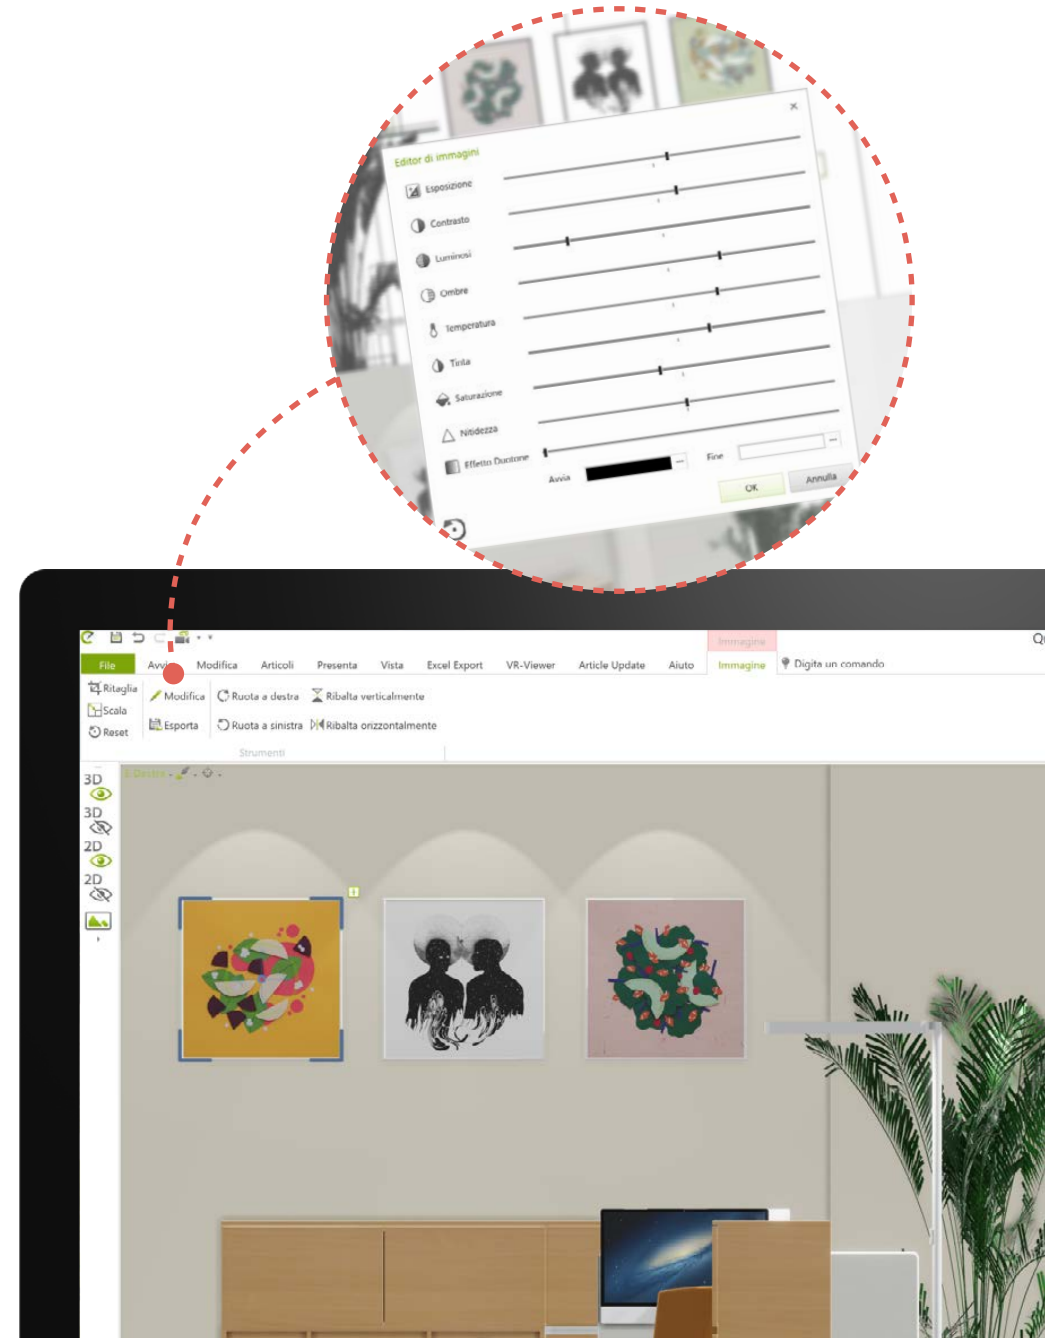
Editor di immagini
Esposizione
Contrasto
Luminosi
Ombre
Temperatura
Tinta
Saturazione
Nitidezza
Effetto Duotone
Avvia
Fine
OK
Annulla

Immagine
File
Avvi
Modifica
Articoli
Presenta
Vista
Excel Export
VR-Viewer
Article Update
Aiuto
Immagine
Digita un comando
Ritaglia
Scala
Reset
Modifica
Esporta
Ruota a destra
Ruota a sinistra
Ribalta verticalmente
Ribalta orizzontalmente
Strumenti
3D
3D
2D
2D